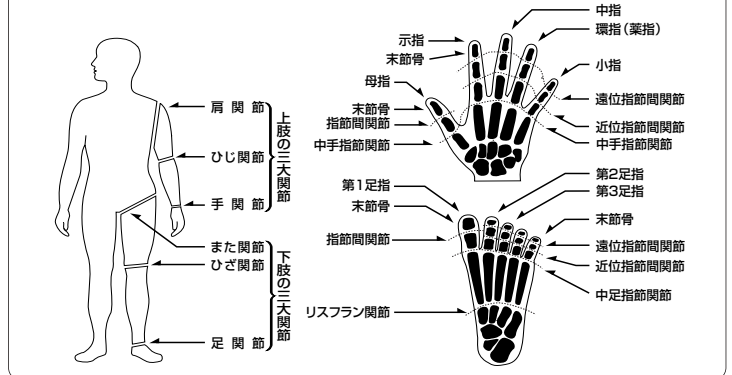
肩関節
ひじ関節
手関節
上肢の三大関節

また関節
ひざ関節
足関節
下肢の三大関節

中指
環指（薬指）
示指
末節骨
小指
母指
遠位指節間関節
末節骨
指節間関節
近位指節間関節
中手指節関節
中手指節関節

第1足指
第2足指
第3足指
末節骨
末節骨
指節間関節
遠位指節間関節
近位指節間関節
中足指節関節
リスフラン関節